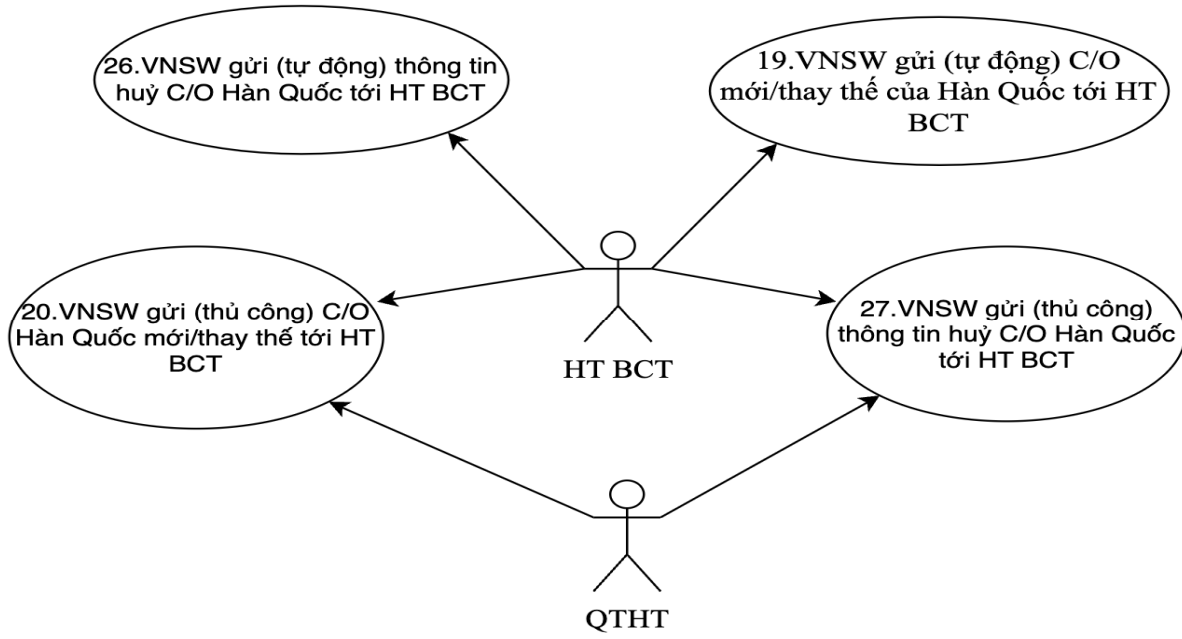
26.VNSW gửi (tự động) thông tin huỷ C/O Hàn Quốc tới HT BCT

19.VNSW gửi (tự động) C/O mới/thay thế của Hàn Quốc tới HT BCT

20.VNSW gửi (thủ công) C/O Hàn Quốc mới/thay thế tới HT BCT

HT BCT

27.VNSW gửi (thủ công) thông tin huỷ C/O Hàn Quốc tới HT BCT

QTHT